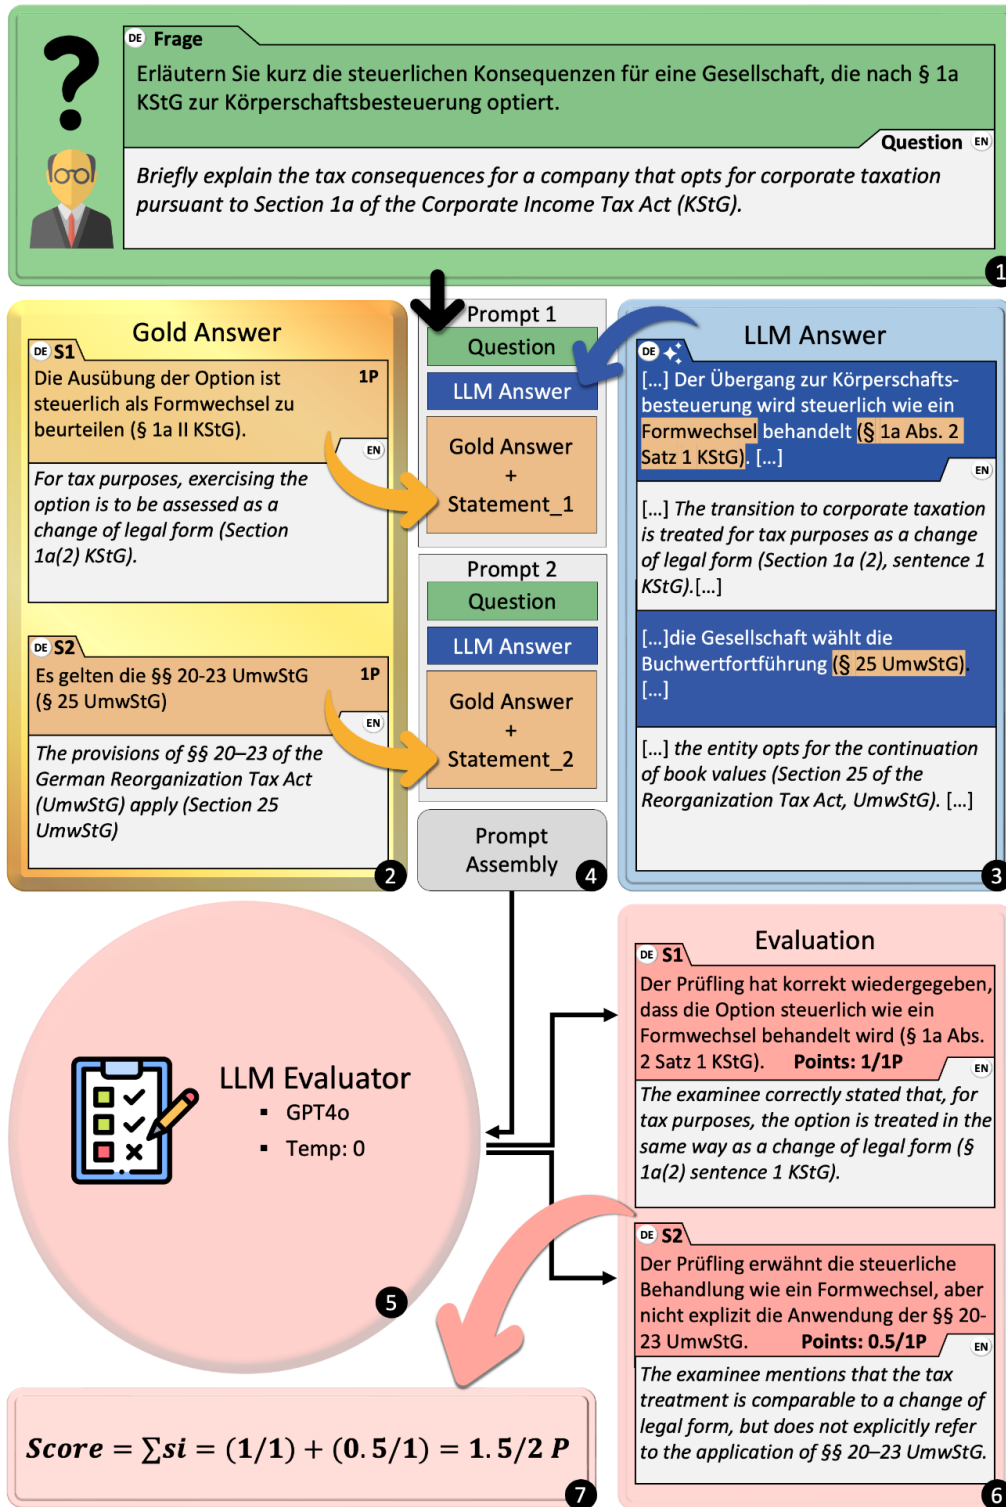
DE Frage

Erläutern Sie kurz die steuerlichen Konsequenzen für eine Gesellschaft, die nach § 1a KStG zur Körperschaftsbesteuerung optiert.

Question EN

Briefly explain the tax consequences for a company that opts for corporate taxation pursuant to Section 1a of the Corporate Income Tax Act (KStG).

1

Gold Answer

DE S1

Die Ausübung der Option ist steuerlich als Formwechsel zu beurteilen (§ 1a II KStG). 1P

EN

For tax purposes, exercising the option is to be assessed as a change of legal form (Section 1a(2) KStG).

DE S2

Es gelten die §§ 20-23 UmwStG (§ 25 UmwStG) 1P

EN

The provisions of §§ 20–23 of the German Reorganization Tax Act (UmwStG) apply (Section 25 UmwStG)

2

Prompt 1

Question

LLM Answer

Gold Answer + Statement_1

Prompt 2

Question

LLM Answer

Gold Answer + Statement_2

Prompt Assembly

4

LLM Answer

DE

[...] Der Übergang zur Körperschaftsbesteuerung wird steuerlich wie ein Formwechsel behandelt (§ 1a Abs. 2 Satz 1 KStG). [...]

EN

[...] The transition to corporate taxation is treated for tax purposes as a change of legal form (Section 1a (2), sentence 1 KStG).[...]

[...]die Gesellschaft wählt die Buchwertfortführung (§ 25 UmwStG). [...]

[...] the entity opts for the continuation of book values (Section 25 of the Reorganization Tax Act, UmwStG). [...]

3

LLM Evaluator

▪ GPT4o

▪ Temp: 0

5

Evaluation

DE S1

Der Prüfling hat korrekt wiedergegeben, dass die Option steuerlich wie ein Formwechsel behandelt wird (§ 1a Abs. 2 Satz 1 KStG). Points: 1/1P

EN

The examinee correctly stated that, for tax purposes, the option is treated in the same way as a change of legal form (§ 1a(2) sentence 1 KStG).

DE S2

Der Prüfling erwähnt die steuerliche Behandlung wie ein Formwechsel, aber nicht explizit die Anwendung der §§ 20-23 UmwStG. Points: 0.5/1P

EN

The examinee mentions that the tax treatment is comparable to a change of legal form, but does not explicitly refer to the application of §§ 20–23 UmwStG.

6

$Score = \sum si = (1/1) + (0.5/1) = 1.5/2\ P$

7